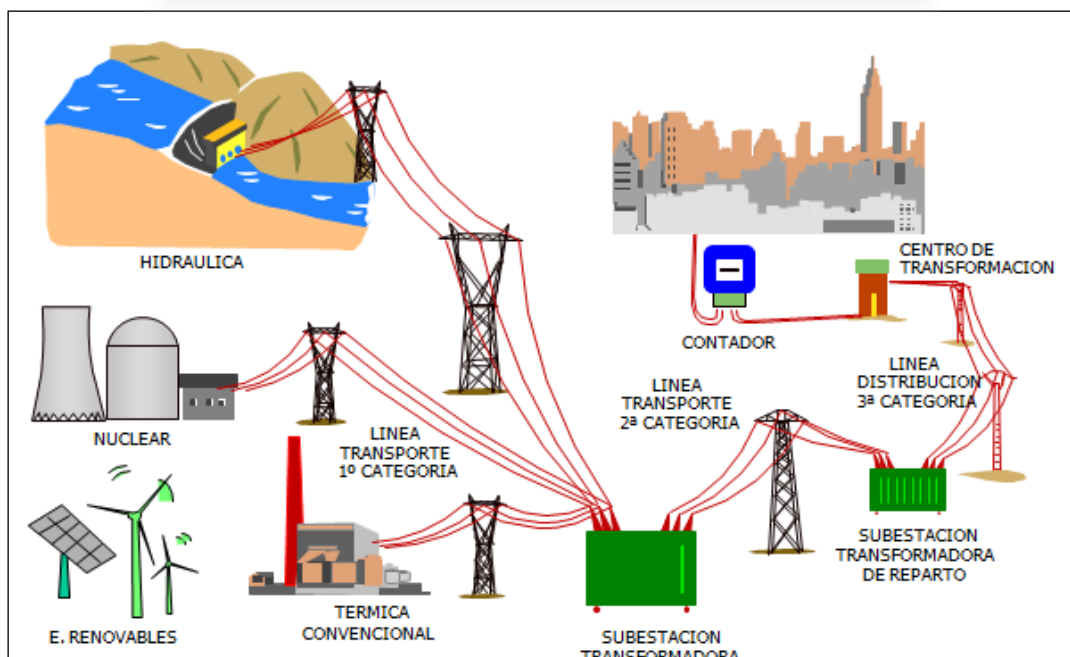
HIDRAULICA

NUCLEAR

E. RENOVABLES

TERMICA CONVENCIONAL

LINEA TRANSPORTE 1º CATEGORIA

SUBESTACION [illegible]

LINEA TRANSPORTE 2ª CATEGORIA

CONTADOR

CENTRO DE TRANSFORMACION

LINEA DISTRIBUCION 3ª CATEGORIA

SUBESTACION TRANSFORMADORA DE REPARTO